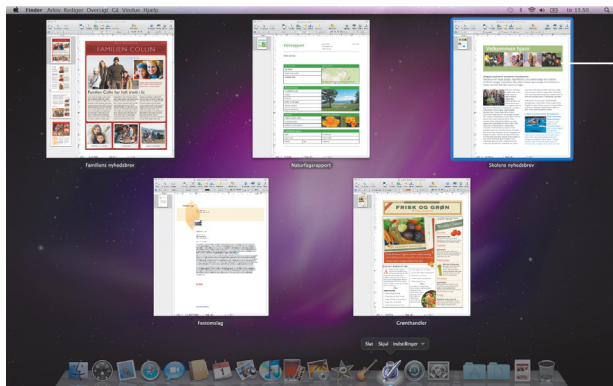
Finder Arkiv Rediger Oversigt Gå Vindue Hjælp

FAMILIEN COLLIN

Familien Collin har holt travlt i år

Familiens nyhedsbrev

Naturfagsrapport

Naturfagsrapport

Velkommen tjern

Skolens nyhedsbrev

Forsomslag

FRISK OG GRØN

Grønthandler

Slet Skjul Indstillinger